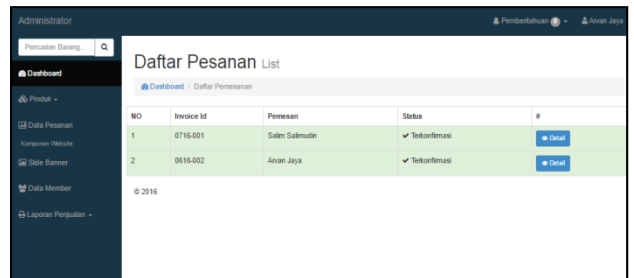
Administrator

Pemberitahuan 0 · Arvan Jaya

Pencarian Barang...

Dashboard

Produk

Data Pesanan

Komponen Website

Slide Banner

Data Member

Laporan Penjualan

Daftar Pesanan List

Dashboard / Daftar Pemesanan

| NO | Invoice Id | Pemesan | Status | # |
|---|---|---|---|---|
| 1 | 0716-001 | Salim Salimudin | ✔ Terkonfirmasi | Detail |
| 2 | 0616-002 | Arvan Jaya | ✔ Terkonfirmasi | Detail |

© 2016